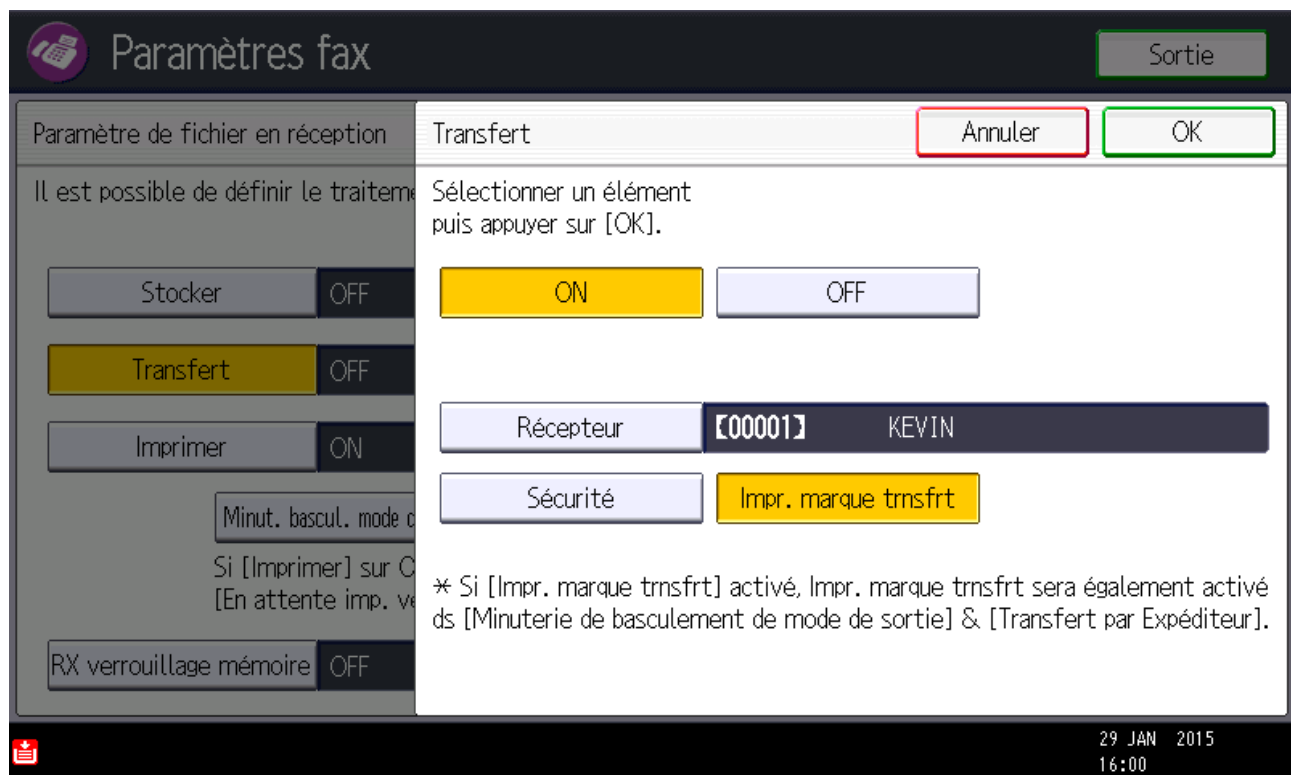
Paramètres fax

Sortie

Paramètre de fichier en réception

Il est possible de définir le traiteme

Stocker OFF

Transfert OFF

Imprimer ON

Minut. bascul. mode c

Si [Imprimer] sur C
[En attente imp. ve

RX verrouillage mémoire OFF

Transfert

Annuler

OK

Sélectionner un élément
puis appuyer sur [OK].

ON

OFF

Récepteur

【00001】 KEVIN

Sécurité

Impr. marque trnsfrt

* Si [Impr. marque trnsfrt] activé, Impr. marque trnsfrt sera également activé ds [Minuterie de basculement de mode de sortie] & [Transfert par Expéditeur].

29 JAN 2015
16:00